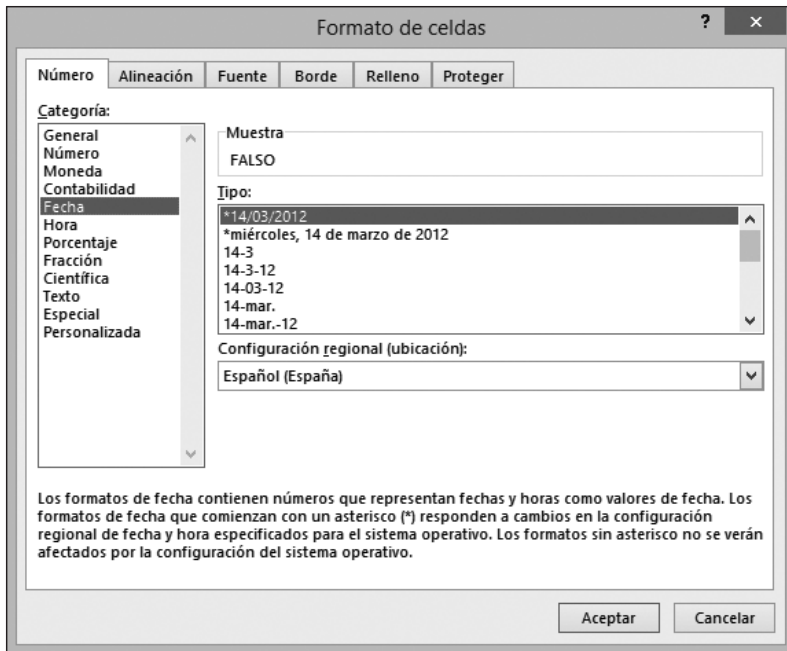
Formato de celdas

?

×

Número | Alineación | Fuente | Borde | Relleno | Proteger

Categoría:

General
Número
Moneda
Contabilidad
Fecha
Hora
Porcentaje
Fracción
Científica
Texto
Especial
Personalizada

Muestra

FALSO

Tipo:

*14/03/2012
*miércoles, 14 de marzo de 2012
14-3
14-3-12
14-03-12
14-mar.
14-mar.-12

Configuración regional (ubicación):

Español (España)

Los formatos de fecha contienen números que representan fechas y horas como valores de fecha. Los formatos de fecha que comienzan con un asterisco (*) responden a cambios en la configuración regional de fecha y hora especificados para el sistema operativo. Los formatos sin asterisco no se verán afectados por la configuración del sistema operativo.

Aceptar

Cancelar